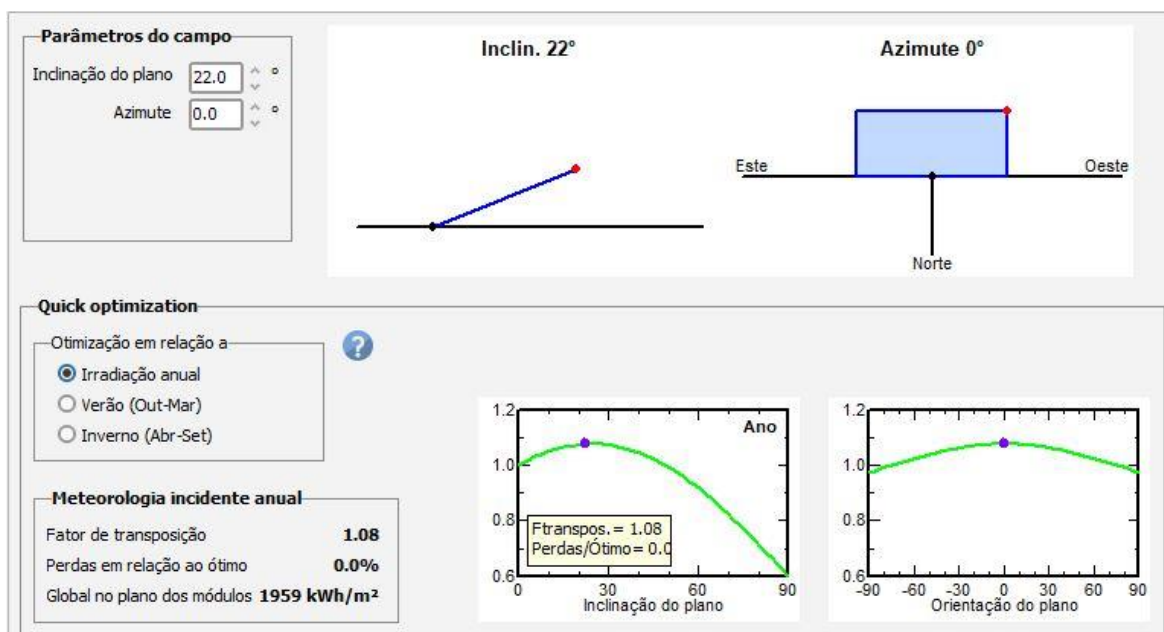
Parâmetros do campo
Inclinação do plano 22.0 °
Azimute 0.0 °

Inclin. 22°

Azimute 0°

Este
Oeste
Norte

Quick optimization
Otimização em relação a
Irradiação anual
Verão (Out-Mar)
Inverno (Abr-Set)

Meteorologia incidente anual
Fator de transposição 1.08
Perdas em relação ao ótimo 0.0%
Global no plano dos módulos 1959 kWh/m²

1.2
1.0
0.8
0.6
Ano
Ftranspos.= 1.08
Perdas/Ótimo= 0.0
0 30 60 90
Inclinação do plano

1.2
1.0
0.8
0.6
-90 -60 -30 0 30 60 90
Orientação do plano